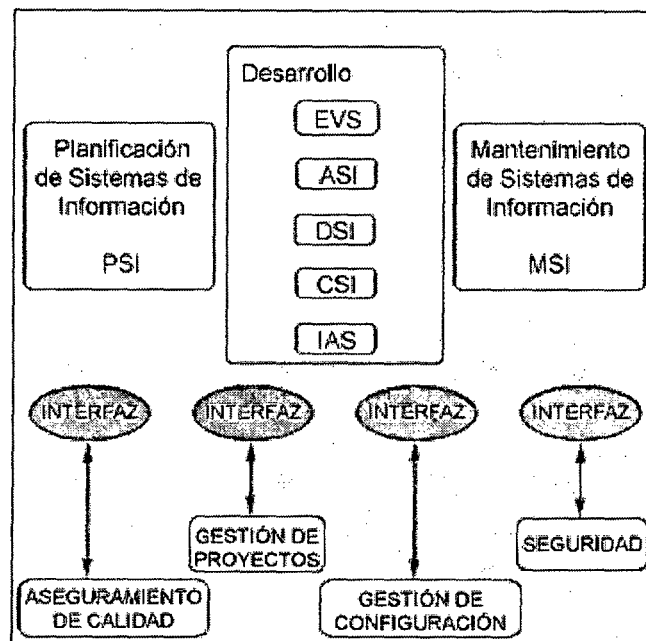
Desarrollo

EVS

ASI

DSI

CSI

IAS

Planificación de Sistemas de Información

PSI

Mantenimiento de Sistemas de Información

MSI

INTERFAZ

INTERFAZ

INTERFAZ

INTERFAZ

GESTIÓN DE PROYECTOS

SEGURIDAD

ASEGURAMIENTO DE CALIDAD

GESTIÓN DE CONFIGURACIÓN